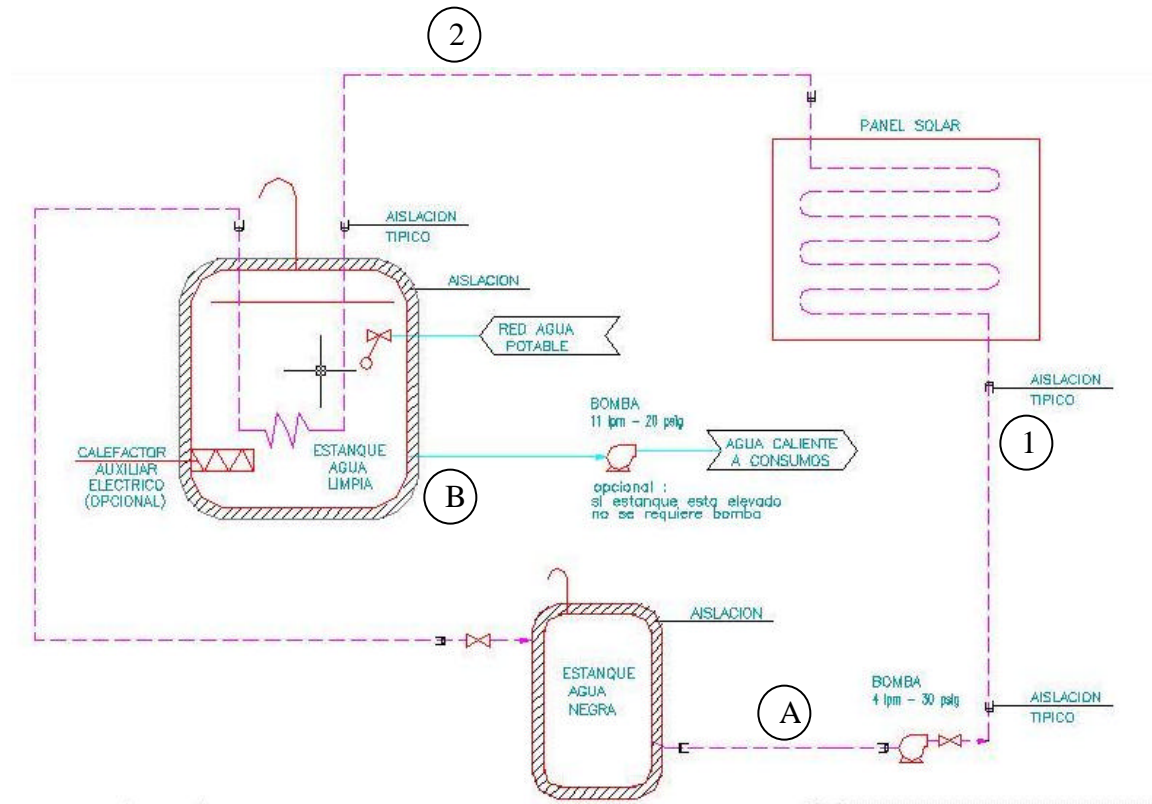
2

PANEL SOLAR

AISLACION
TIPICO

AISLACION

RED AGUA
POTABLE

AISLACION
TIPICO

BOMBA
11 lpm – 20 psig

1

CALEFACTOR
AUXILIAR
ELECTRICO
(OPCIONAL)

ESTANQUE
AGUA
LIMPIA

AGUA CALIENTE
A CONSUMOS

B

opcional :
si estanque esta elevado
no se requiere bomba

AISLACION

ESTANQUE
AGUA
NEGRA

A

BOMBA
4 lpm – 30 psig

AISLACION
TIPICO